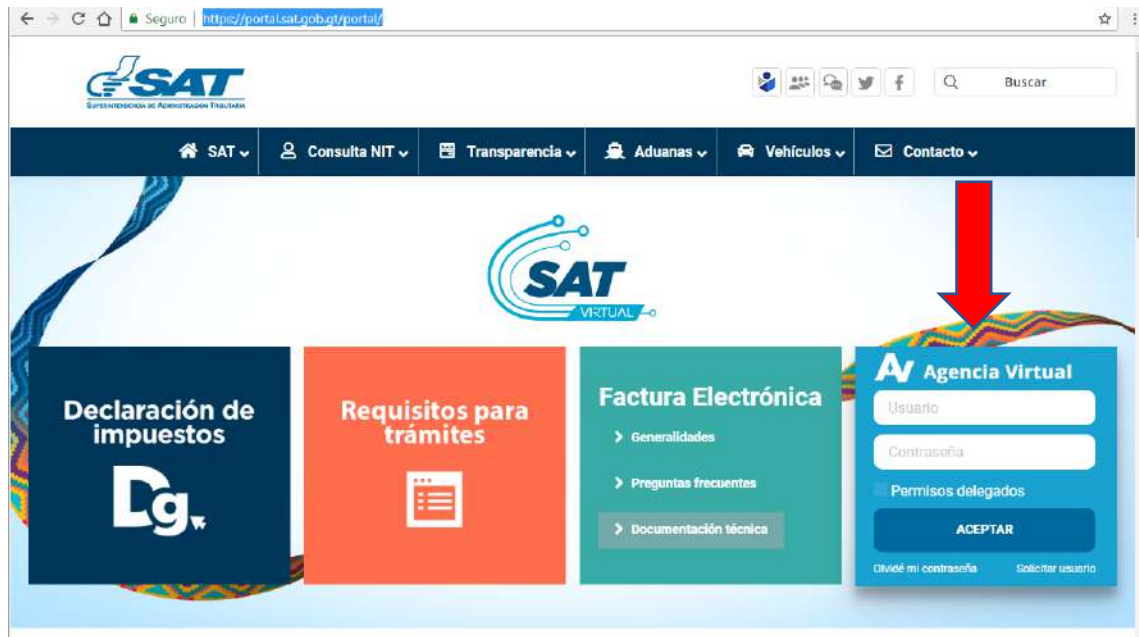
Seguro | https://portal.sat.gob.gt/portal/

SAT
SUPERINTENDENCIA DE ADMINISTRACIÓN TRIBUTARIA

Buscar

SAT | Consulta NIT | Transparencia | Aduanas | Vehículos | Contacto

SAT VIRTUAL

Declaración de impuestos

Dg

Requisitos para trámites

Factura Electrónica
> Generalidades
> Preguntas frecuentes
> Documentación técnica

AV Agencia Virtual
Usuario
Contraseña
Permisos delegados
ACEPTAR
Olvidé mi contraseña
Solicitar usuario